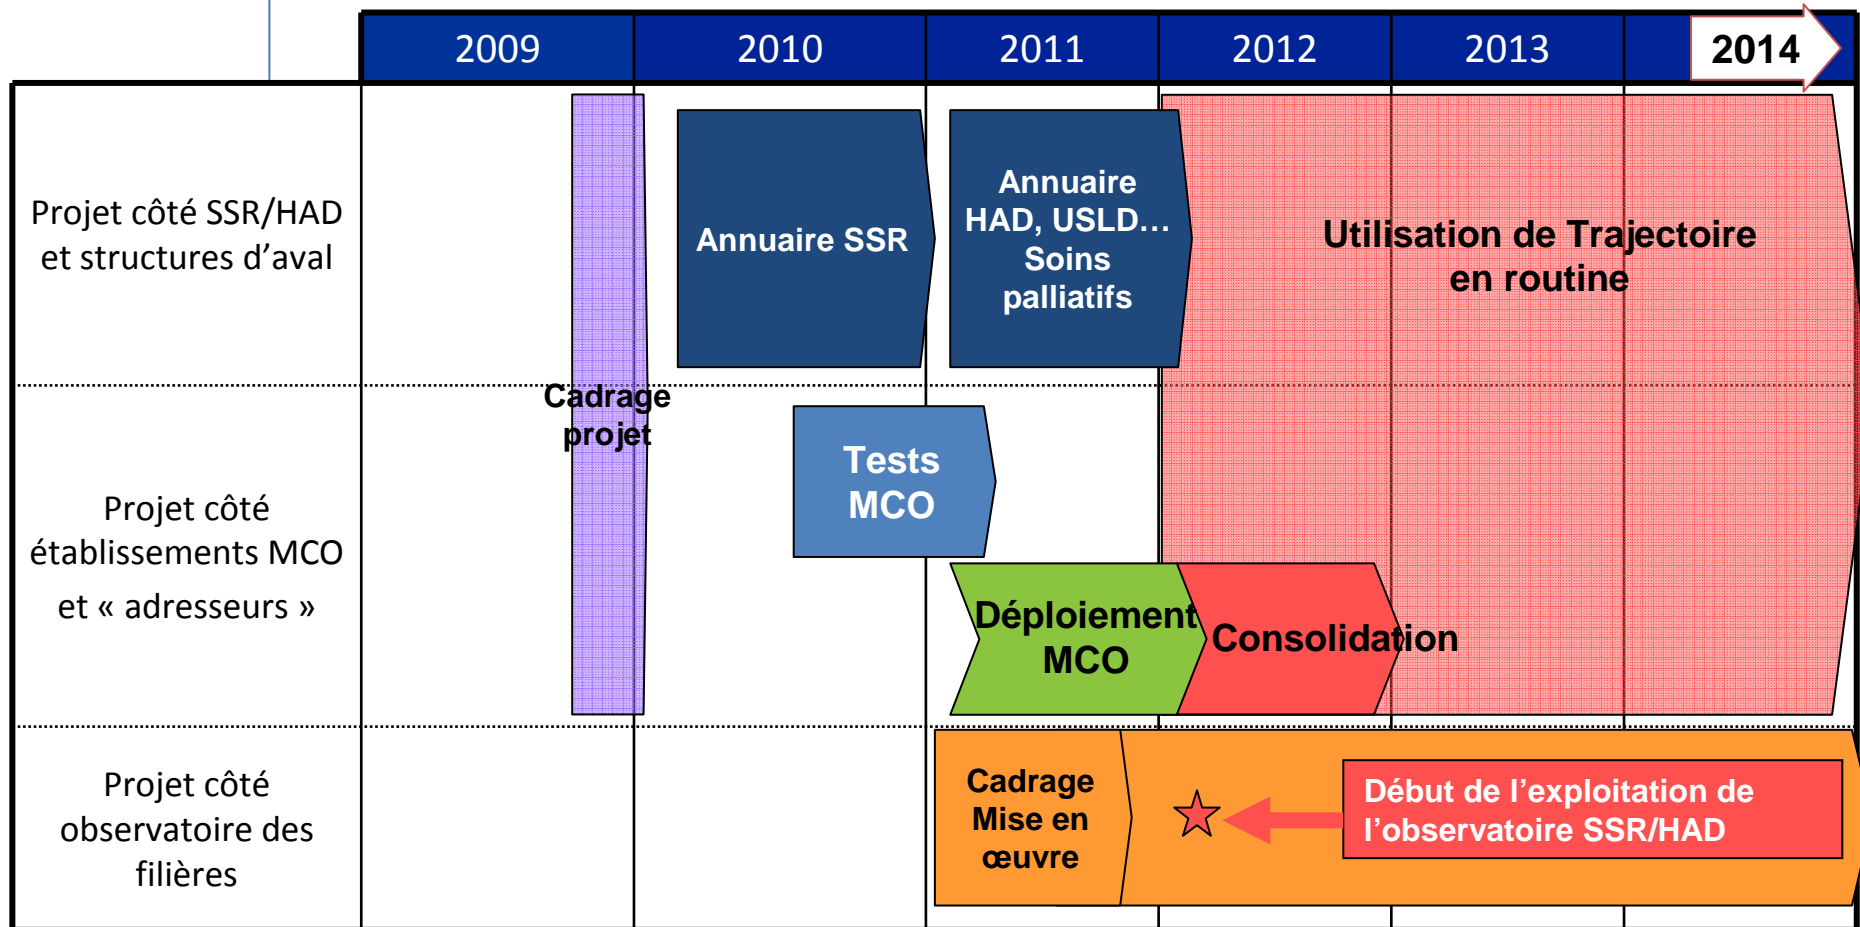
| | 2009 | 2010 | 2011 | 2012 | 2013 | 2014 |
|---|---|---|---|---|---|---|
| Projet côté SSR/HAD et structures d'aval | | Annuaire SSR | Annuaire HAD, USLD… Soins palliatifs | Utilisation de Trajectoire en routine | | |
| Projet côté établissements MCO et « adresseurs » | Cadrage projet | Tests MCO | Déploiement MCO | Consolidation | | |
| Projet côté observatoire des filières | | | Cadrage Mise en œuvre | | Début de l'exploitation de l'observatoire SSR/HAD | |